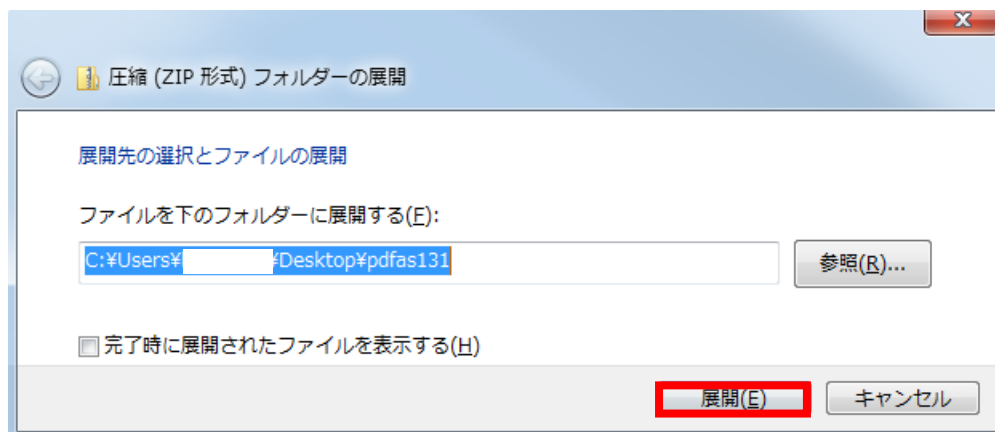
圧縮 (ZIP 形式) フォルダーの展開

展開先の選択とファイルの展開

ファイルを下のフォルダーに展開する(F):

C:¥Users¥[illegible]¥Desktop¥pdfas131

参照(R)...

完了時に展開されたファイルを表示する(H)

展開(E)

キャンセル